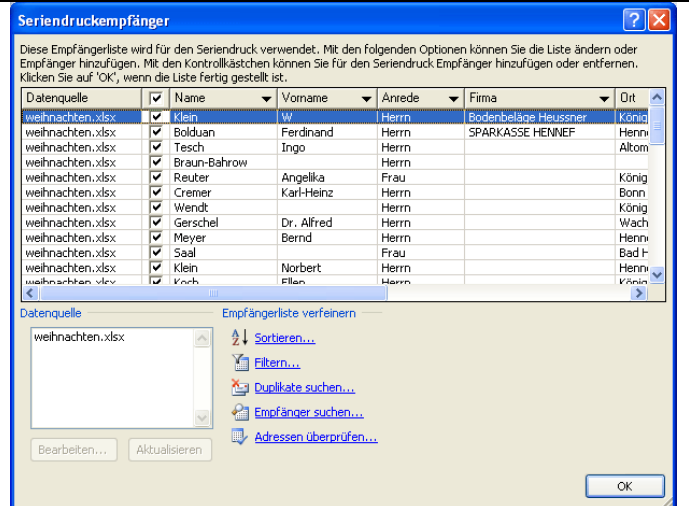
Seriendruckempfänger

Diese Empfängerliste wird für den Seriendruck verwendet. Mit den folgenden Optionen können Sie die Liste ändern oder Empfänger hinzufügen. Mit den Kontrollkästchen können Sie für den Seriendruck Empfänger hinzufügen oder entfernen. Klicken Sie auf 'OK', wenn die Liste fertig gestellt ist.

| Datenquelle | ✔ | Name | Vorname | Anrede | Firma | Ort |
|---|---|---|---|---|---|---|
| weihnachten.xlsx | ✔ | Klein | W | Herrn | Bodenbeläge Heussner | König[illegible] |
| weihnachten.xlsx | ✔ | Bolduan | Ferdinand | Herrn | SPARKASSE HENNEF | Henn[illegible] |
| weihnachten.xlsx | ✔ | Tesch | Ingo | Herrn | | Altom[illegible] |
| weihnachten.xlsx | ✔ | Braun-Bahrow | | Herrn | | |
| weihnachten.xlsx | ✔ | Reuter | Angelika | Frau | | König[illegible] |
| weihnachten.xlsx | ✔ | Cremer | Karl-Heinz | Herrn | | Bonn |
| weihnachten.xlsx | ✔ | Wendt | | Herrn | | König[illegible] |
| weihnachten.xlsx | ✔ | Gerschel | Dr. Alfred | Herrn | | Wach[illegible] |
| weihnachten.xlsx | ✔ | Meyer | Bernd | Herrn | | Henn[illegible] |
| weihnachten.xlsx | ✔ | Saal | | Frau | | Bad H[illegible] |
| weihnachten.xlsx | ✔ | Klein | Norbert | Herrn | | Henn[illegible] |
| weihnachten.xlsx | ✔ | Koch | Ellen | Herrn | | König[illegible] |

Datenquelle
weihnachten.xlsx

Bearbeiten... Aktualisieren

Empfängerliste verfeinern
Sortieren...
Filtern...
Duplikate suchen...
Empfänger suchen...
Adressen überprüfen...

OK